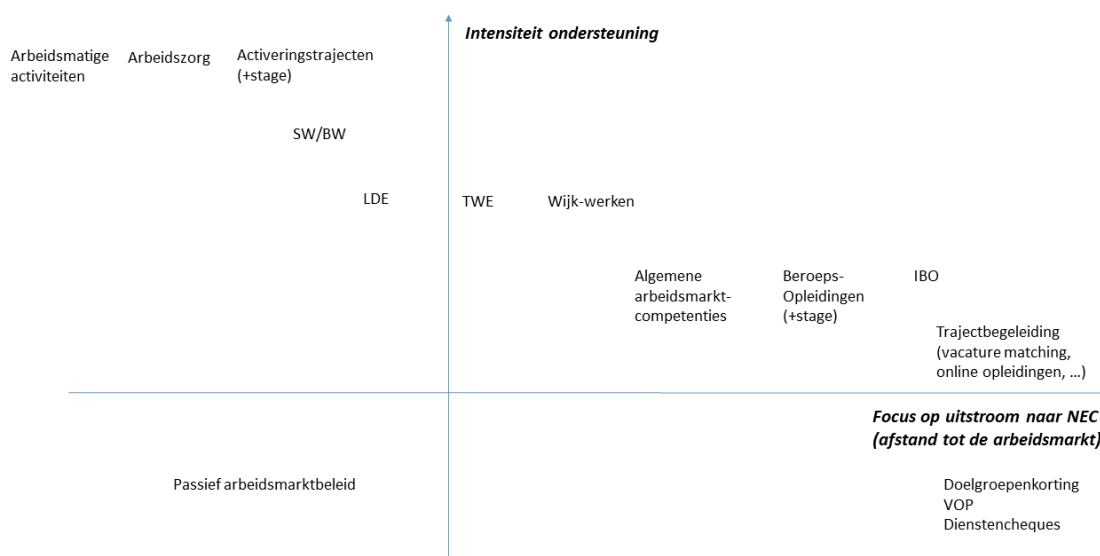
*Intensiteit ondersteuning*

Arbeidsmatige activiteiten

Arbeidszorg

Activeringstrajecten (+stage)

SW/BW

LDE

TWE

Wijk-werken

Algemene arbeidsmarkt-competenties

Beroeps-Opleidingen (+stage)

IBO

Trajectbegeleiding (vacature matching, online opleidingen, …)

*Focus op uitstroom naar NEC (afstand tot de arbeidsmarkt)*

Passief arbeidsmarktbeleid

Doelgroepenkorting
VOP
Dienstencheques